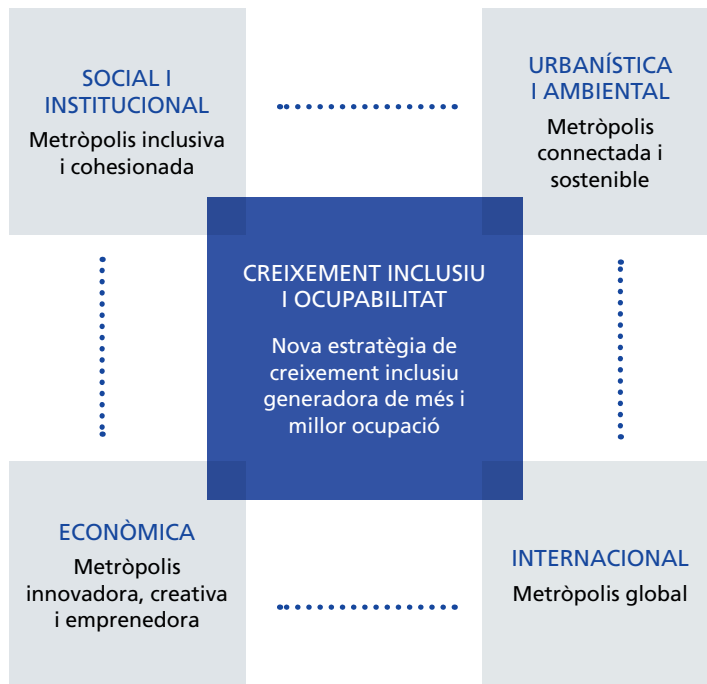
SOCIAL I INSTITUCIONAL
Metròpolis inclusiva i cohesionada

URBANÍSTICA I AMBIENTAL
Metròpolis connectada i sostenible

CREIXEMENT INCLUSIU I OCUPABILITAT
Nova estratègia de creixement inclusiu generadora de més i millor ocupació

ECONÒMICA
Metròpolis innovadora, creativa i emprenedora

INTERNACIONAL
Metròpolis global